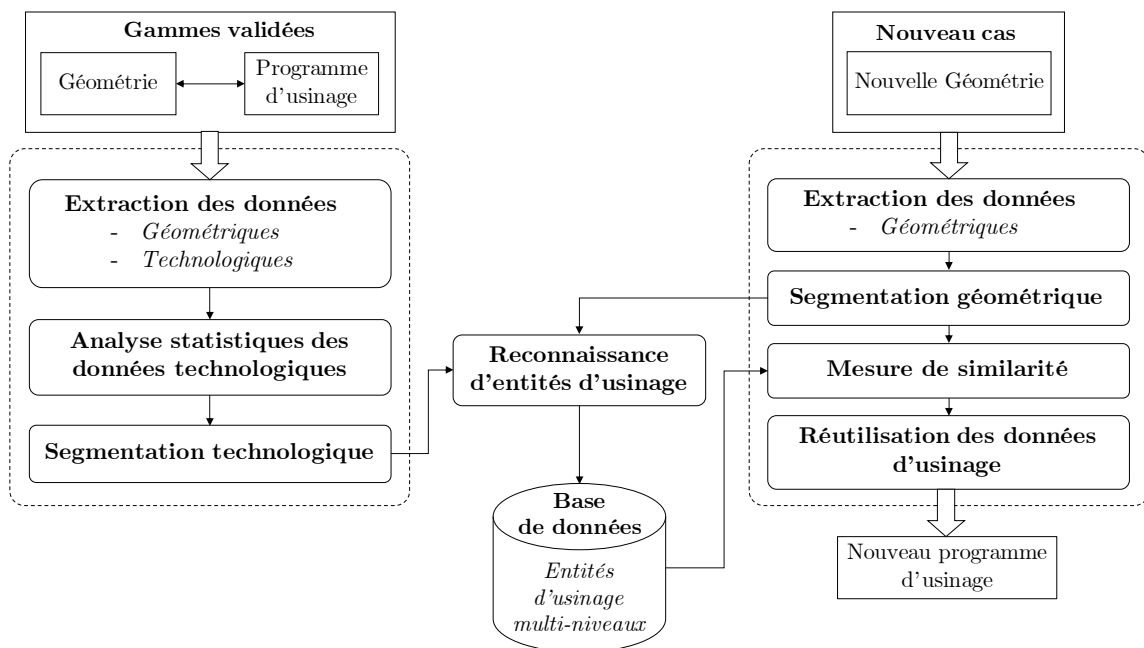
Gammes validées

Géométrie

Programme d'usinage

Extraction des données
- Géométriques
- Technologiques

Analyse statistiques des données technologiques

Segmentation technologique

Reconnaissance d'entités d'usinage

Base de données

Entités d'usinage multi-niveaux

Nouveau cas

Nouvelle Géométrie

Extraction des données
- Géométriques

Segmentation géométrique

Mesure de similarité

Réutilisation des données d'usinage

Nouveau programme d'usinage